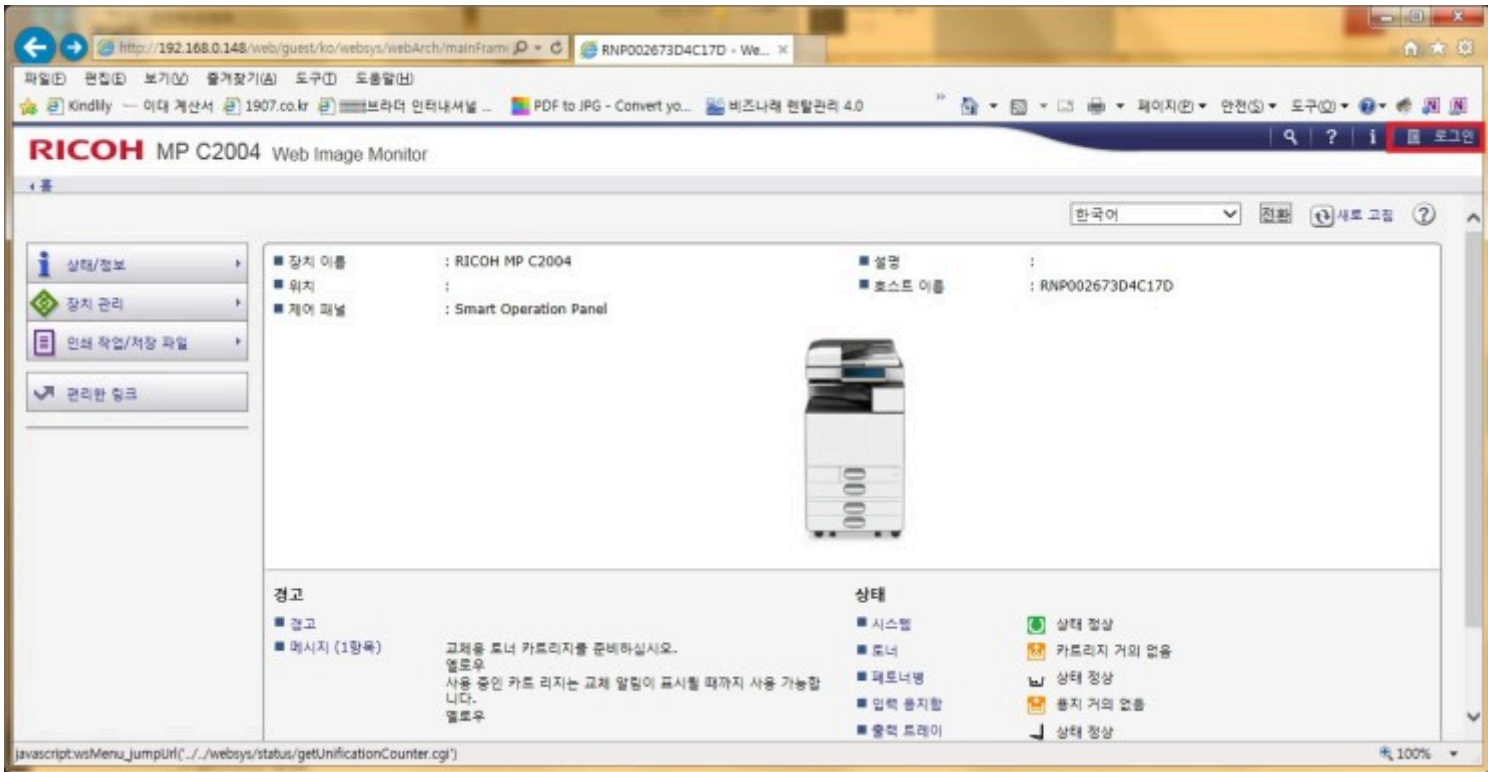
http://192.168.0.148/web/guest/ko/websys/webArch/mainFram
RNP002673D4C17D - We...

파일(F) 편집(E) 보기(V) 즐겨찾기(A) 도구(T) 도움말(H)

Kindlily — 이대 계산서 1907.co.kr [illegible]브라더 인터내셔널 ... PDF to JPG - Convert yo... 비즈나래 렌탈관리 4.0

페이지(P) 안전(S) 도구(O)

로그인

RICOH MP C2004 Web Image Monitor

홈

한국어 전환 새로 고침

상태/정보
장치 관리
인쇄 작업/저장 파일
편리한 링크

■ 장치 이름 : RICOH MP C2004
■ 위치 :
■ 제어 패널 : Smart Operation Panel
■ 설명 :
■ 호스트 이름 : RNP002673D4C17D

경고

■ 경고
■ 메시지 (1항목) 교체용 토너 카트리지를 준비하십시오.
옐로우
사용 중인 카트 리지는 교체 알림이 표시될 때까지 사용 가능합니다.
옐로우

상태

■ 시스템 상태 정상
■ 토너 카트리지 거의 없음
■ 폐토너병 상태 정상
■ 입력 용지함 용지 거의 없음
■ 출력 트레이 상태 정상

javascript:wsMenu_jumpUrl('../../websys/status/getUnificationCounter.cgi')

100%